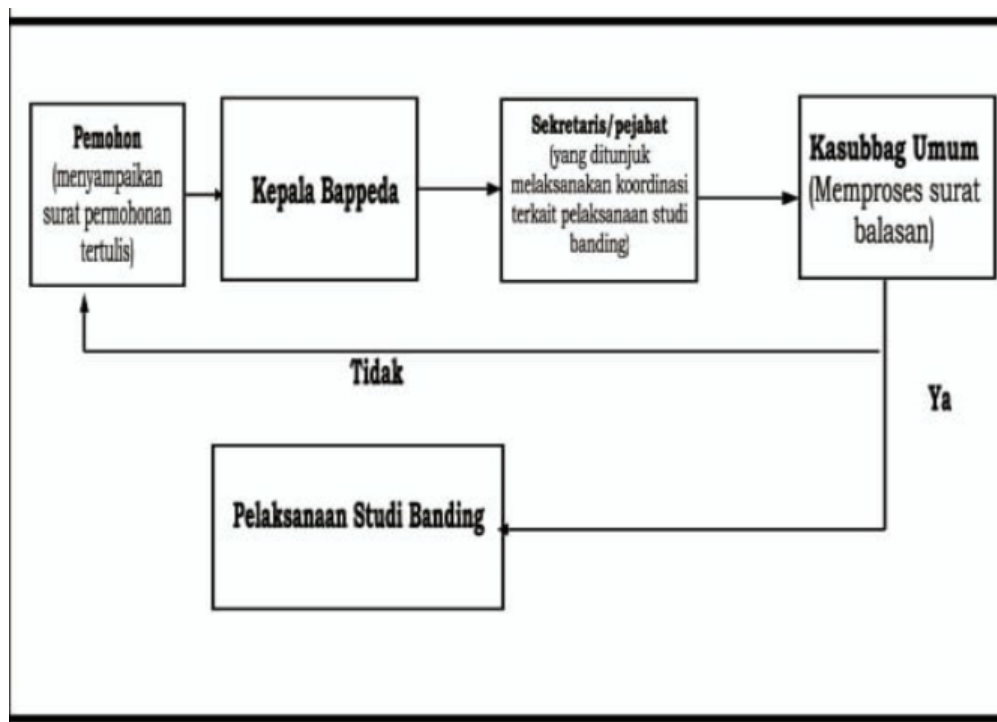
Pemohon (menyampaikan surat permohonan tertulis)

Kepala Bappeda

Sekretaris/pejabat (yang ditunjuk melaksanakan koordinasi terkait pelaksanaan studi banding)

Kasubbag Umum (Memproses surat balasan)

Tidak

Ya

Pelaksanaan Studi Banding